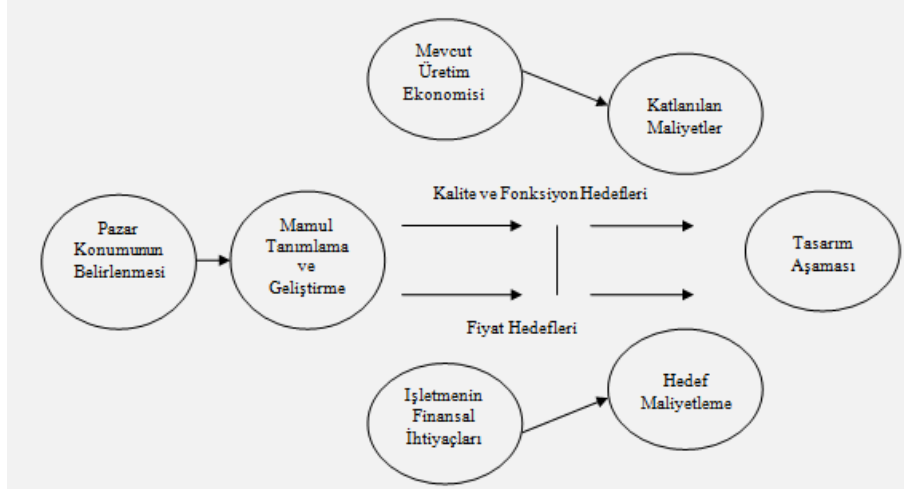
Mevcut Üretim Ekonomisi

Katlanılan Maliyetler

Kalite ve Fonksiyon Hedefleri

Pazar Konumunun Belirlenmesi

Mamul Tanımlama ve Geliştirme

Tasarım Aşaması

Fiyat Hedefleri

İşletmenin Finansal İhtiyaçları

Hedef Maliyetleme